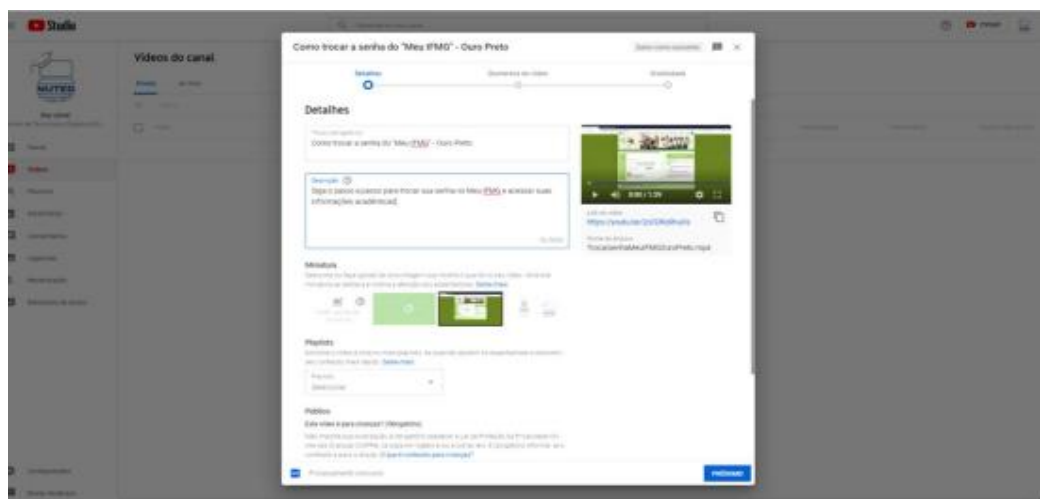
Studio

Vídeos do canal

NUTED

Como trocar a senha do "Meu IFMG" - Ouro Preto

Detalhes

Detalhes

Como trocar a senha do "Meu IFMG" - Ouro Preto

Descrição
Siga o passo a passo para trocar sua senha no Meu IFMG e acessar suas informações acadêmicas

0:00 / 1:29

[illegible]

Miniatura

Playlists

Público

PRÓXIMO